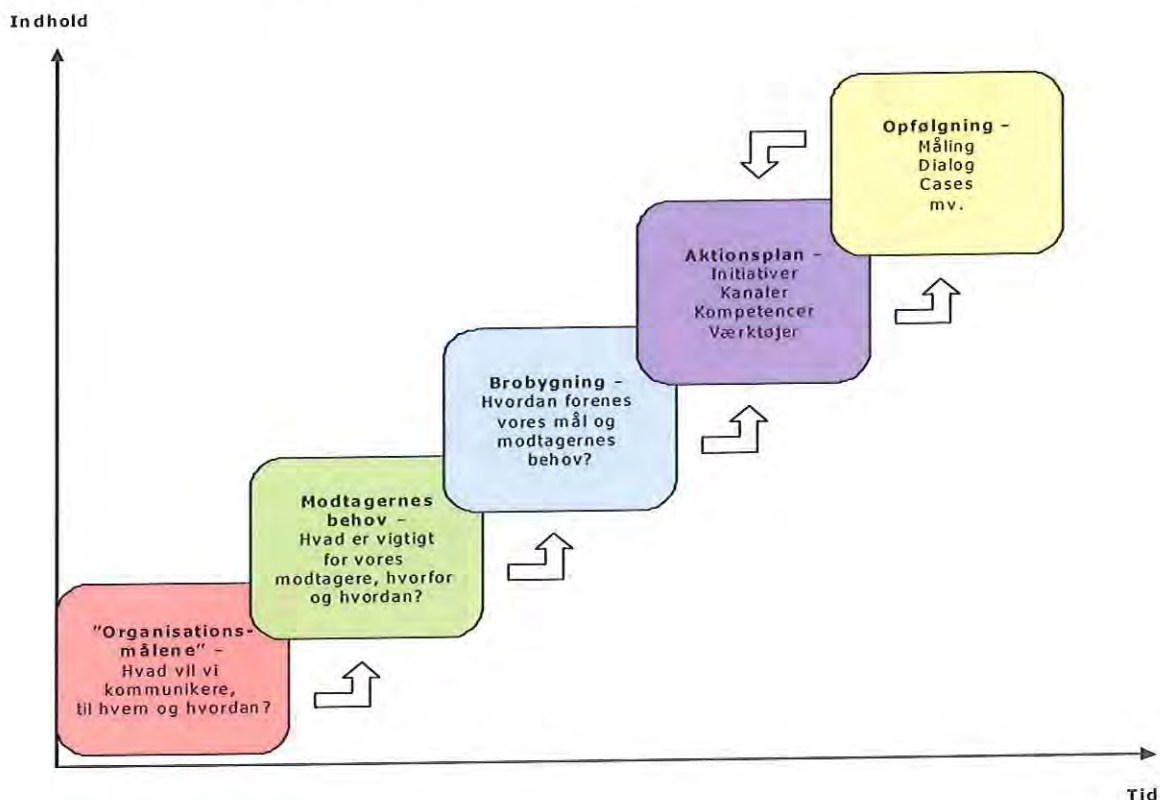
Indhold

"Organisationsmålene" –
Hvad vil vi kommunikere, til hvem og hvordan?

Modtagernes behov –
Hvad er vigtigt for vores modtagere, hvorfor og hvordan?

Brobygning –
Hvordan forenes vores mål og modtagernes behov?

Aktionsplan –
Initiativer
Kanaler
Kompetencer
Værktøjer

Opfølgning –
Måling
Dialog
Cases
mv.

Tid